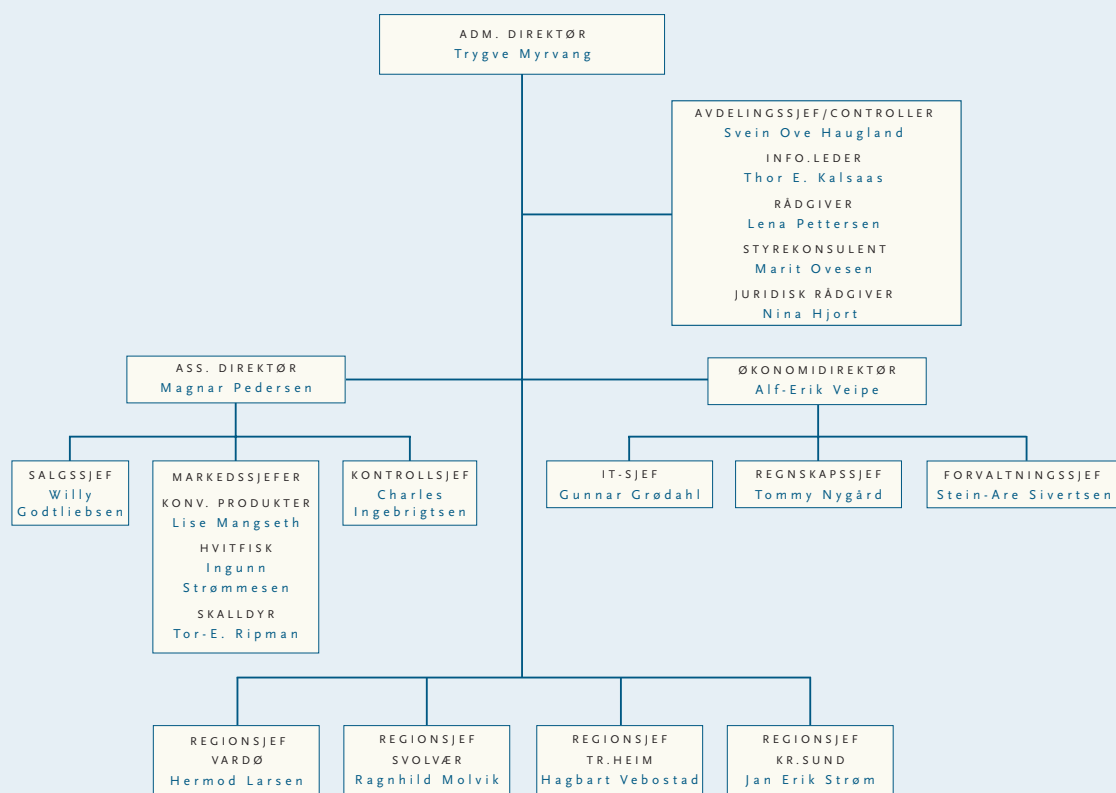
ADM. DIREKTØR
Trygve Myrvang

AVDELINGSSJEF/CONTROLLER
Svein Ove Haugland
INFO.LEDER
Thor E. Kalsaas
RÅDGIVER
Lena Pettersen
STYREKONSULENT
Marit Ovesen
JURIDISK RÅDGIVER
Nina Hjort

ASS. DIREKTØR
Magnar Pedersen

ØKONOMIDIREKTØR
Alf-Erik Veipe

SALGSSJEF
Willy Godtliebsen

MARKEDSSJEFER
KONV. PRODUKTER
Lise Mangseth
HVITFISK
Ingunn Strømmesen
SKALLDYR
Tor-E. Ripman

KONTROLLSJEF
Charles Ingebrigtsen

IT-SJEF
Gunnar Grødahl

REGNSKAPSSJEF
Tommy Nygård

FORVALTNINGSSJEF
Stein-Are Sivertsen

REGIONSJEF
VARDØ
Hermod Larsen

REGIONSJEF
SVOLVÆR
Ragnhild Molvik

REGIONSJEF
TR.HEIM
Hagbart Vebostad

REGIONSJEF
KR.SUND
Jan Erik Strøm